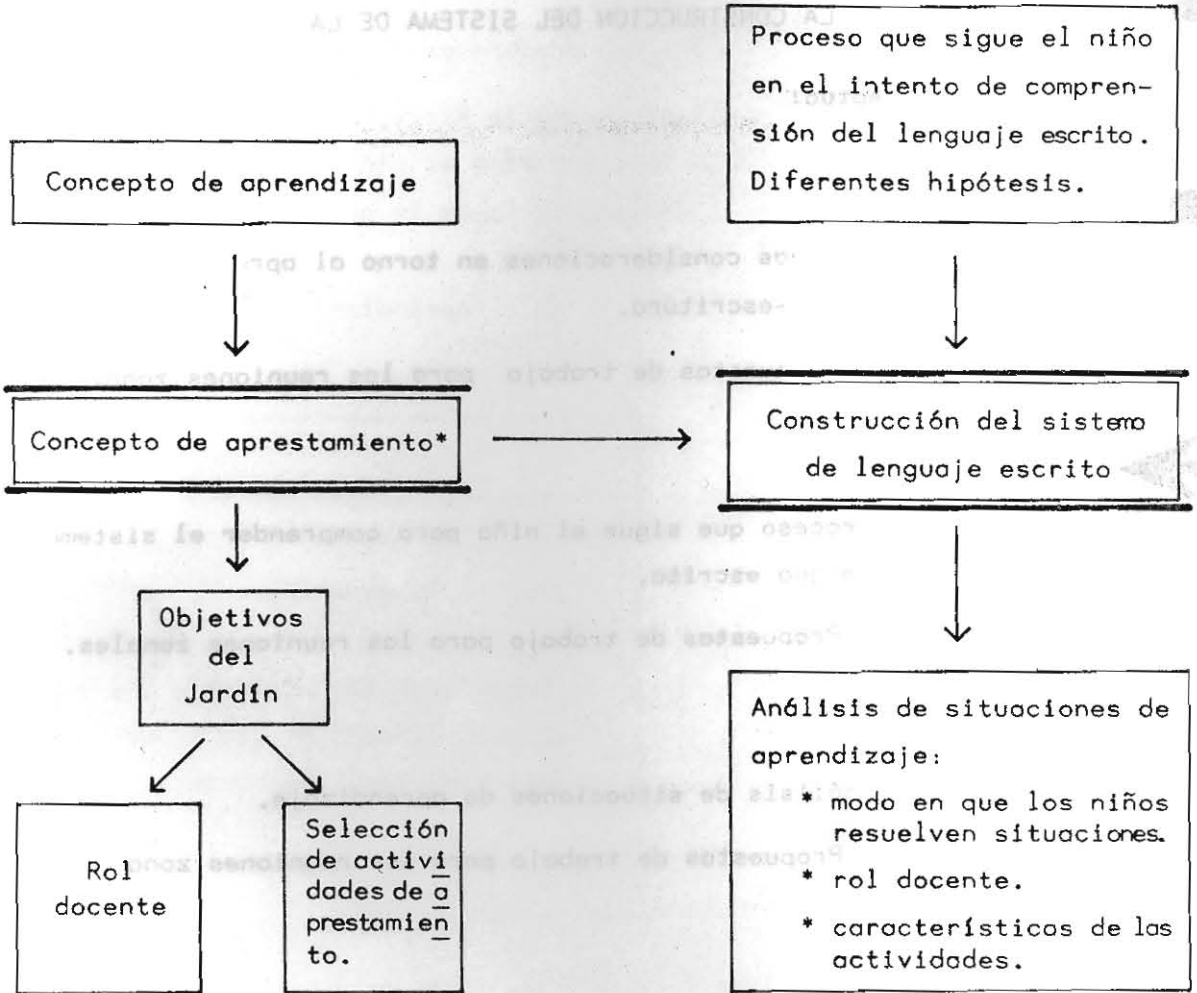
Concepto de aprendizaje

Proceso que sigue el niño en el intento de comprensión del lenguaje escrito. Diferentes hipótesis.

Concepto de aprestamiento*

Construcción del sistema de lenguaje escrito

Objetivos del Jardín

Rol docente

Selección de actividades de aprestamiento.

Análisis de situaciones de aprendizaje:
* modo en que los niños resuelven situaciones.
* rol docente.
* características de las actividades.

LA CONSTRUCCION DEL SISTEMA DE LA

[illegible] consideraciones en torno al apr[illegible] -escritura.

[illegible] de trabajo para las reuniones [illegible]

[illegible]roceso que sigue el niño para comprender el sistema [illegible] escrito.

Propuestas de trabajo para las reuniones zonales.

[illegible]lisis de situaciones de aprendizaje.

Propuestas de trabajo para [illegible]iones zon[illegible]